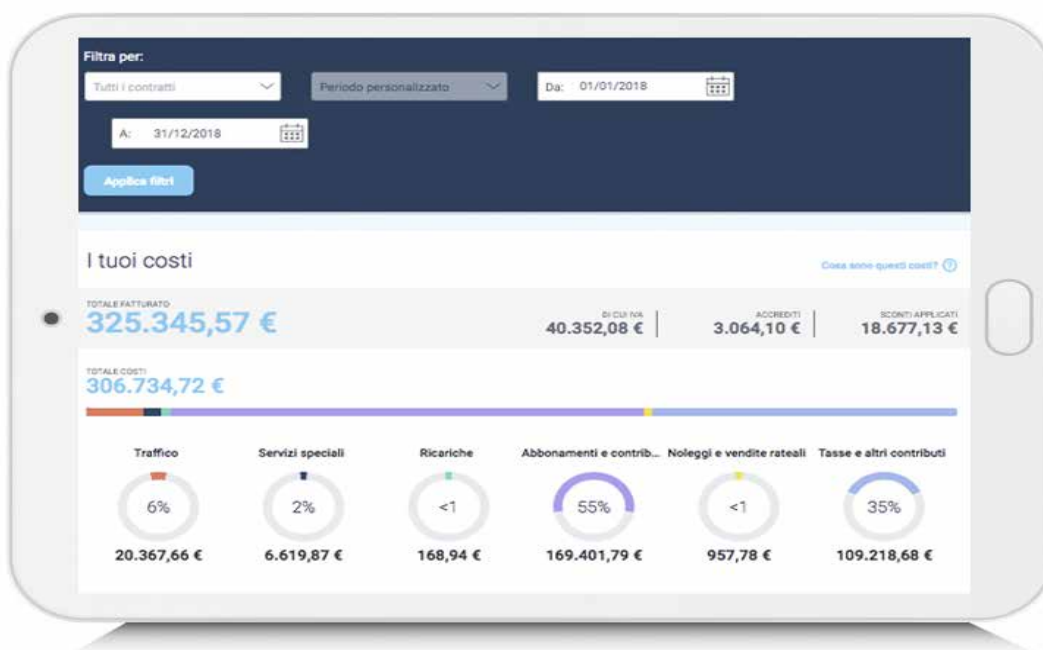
Filtra per:

Tutti i contratti

Periodo personalizzato

Da: 01/01/2018

A: 31/12/2018

Applica filtri

I tuoi costi

Cosa sono questi costi?

TOTALE FATTURATO
325.345,57 €

DI CUI IVA
40.352,08 €

ACCREDITI
3.064,10 €

SCONTI APPLICATI
18.677,13 €

TOTALE COSTI
306.734,72 €

| Traffico | Servizi speciali | Ricariche | Abbonamenti e contrib... | Noleggi e vendite rateali | Tasse e altri contributi |
|---|---|---|---|---|---|
| 6% | 2% | <1 | 55% | <1 | 35% |
| 20.367,66 € | 6.619,87 € | 168,94 € | 169.401,79 € | 957,78 € | 109.218,68 € |